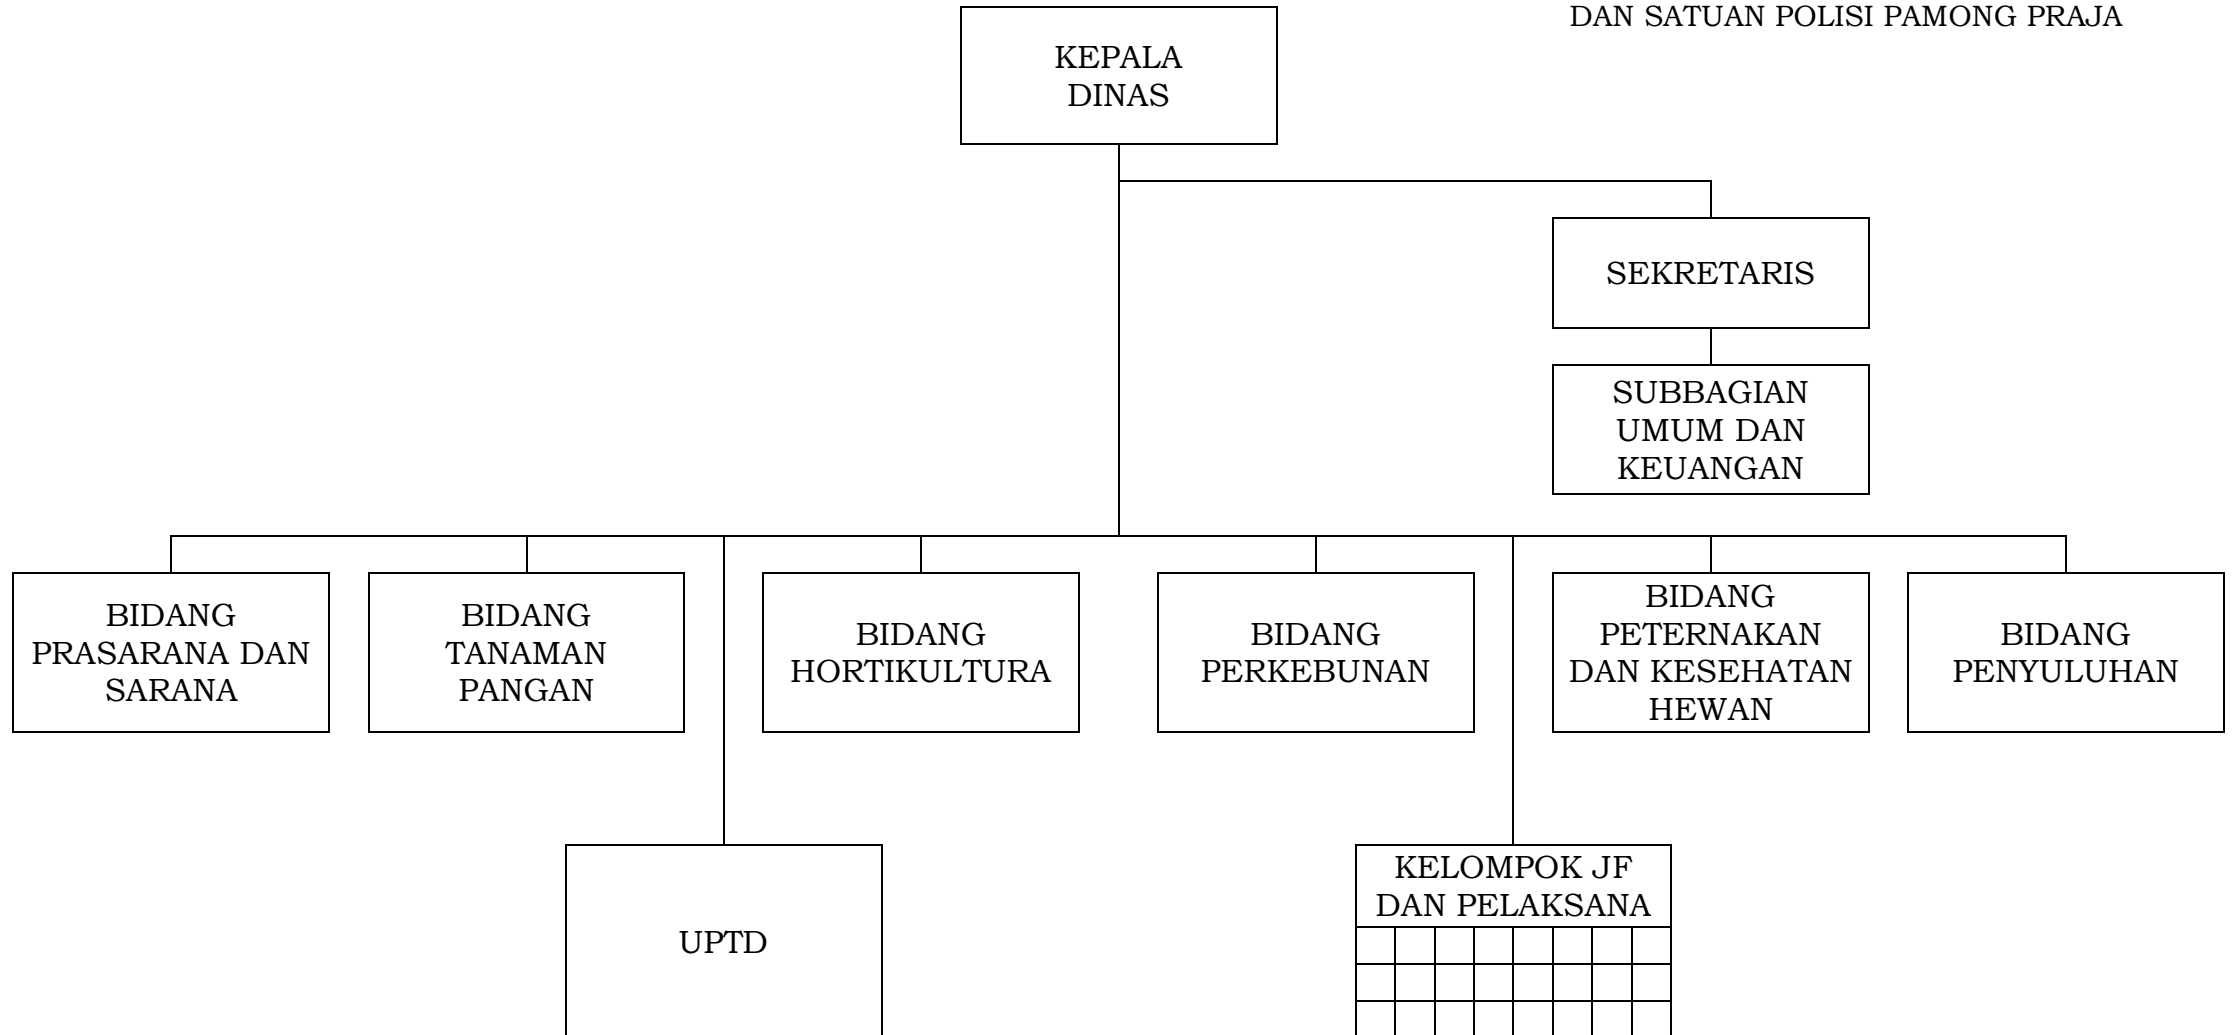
DAN SATUAN POLISI PAMONG PRAJA

KEPALA DINAS

SEKRETARIS

SUBBAGIAN UMUM DAN KEUANGAN

BIDANG PRASARANA DAN SARANA

BIDANG TANAMAN PANGAN

BIDANG HORTIKULTURA

BIDANG PERKEBUNAN

BIDANG PETERNAKAN DAN KESEHATAN HEWAN

BIDANG PENYULUHAN

UPTD

KELOMPOK JF DAN PELAKSANA